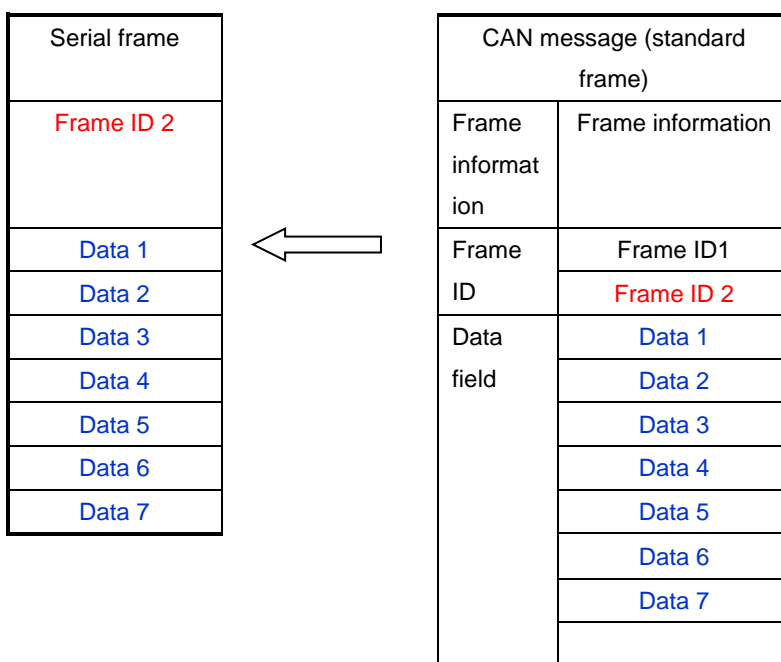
| Serial frame |
|---|
| Frame ID 2 |
| Data 1 |
| Data 2 |
| Data 3 |
| Data 4 |
| Data 5 |
| Data 6 |
| Data 7 |

| CAN message (standard frame) | |
|---|---|
| Frame information | Frame information |
| Frame ID | Frame ID1 |
| | Frame ID 2 |
| Data field | Data 1 |
| | Data 2 |
| | Data 3 |
| | Data 4 |
| | Data 5 |
| | Data 6 |
| | Data 7 |
| | |